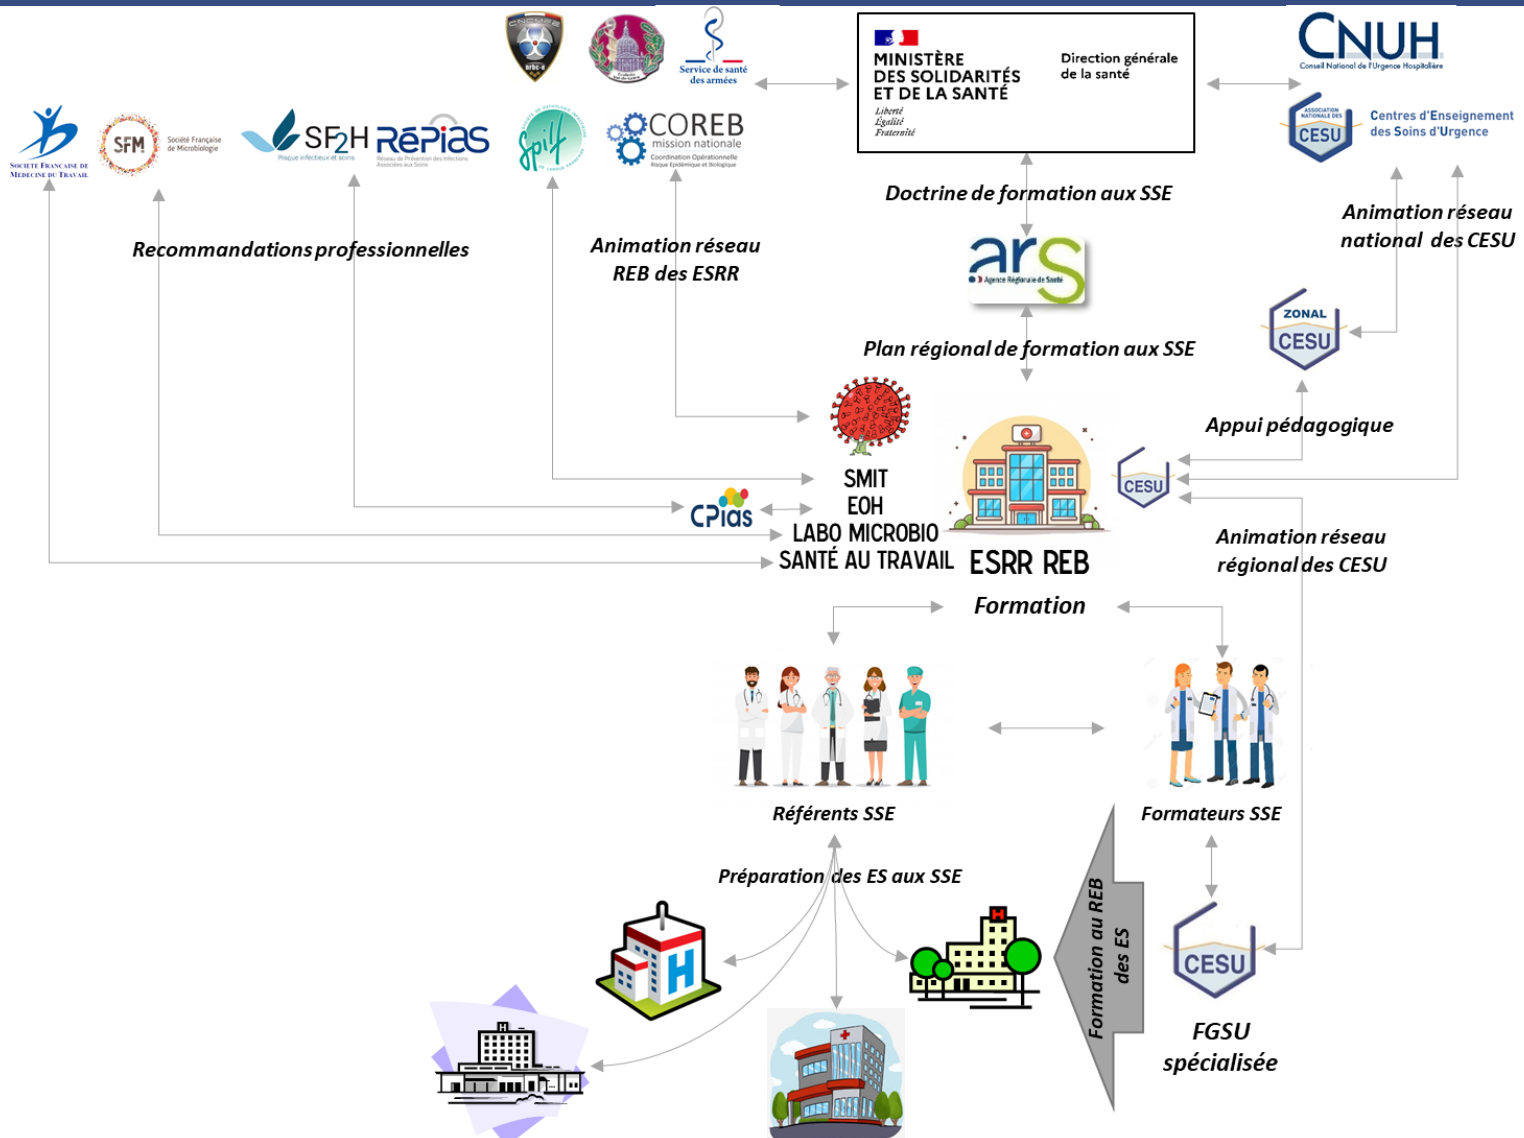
Service de santé des armées

MINISTÈRE DES SOLIDARITÉS ET DE LA SANTÉ
Liberté Égalité Fraternité
Direction générale de la santé

CNUH
Conseil National de l'Urgence Hospitalière

Société Française de Médecine du Travail

SFM Société Française de Microbiologie

SF2H Risque infectieux et soins

RéPias Réseau de Prévention des Infections Associées aux Soins

Spilf

COREB mission nationale
Coordination Opérationnelle Risque Épidémique et Biologique

CESU Association Nationale des CESU
Centres d'Enseignement des Soins d'Urgence

Doctrine de formation aux SSE

Animation réseau national des CESU

Recommandations professionnelles

Animation réseau REB des ESRR

ars
Agence Régionale de Santé

ZONAL CESU

Plan régional de formation aux SSE

Appui pédagogique

CESU

SMIT
EOH
LABO MICROBIO
SANTÉ AU TRAVAIL

CPias

ESRR REB

Animation réseau régional des CESU

Formation

Référents SSE

Formateurs SSE

Préparation des ES aux SSE

Formation au REB des ES

CESU

FGSU spécialisée